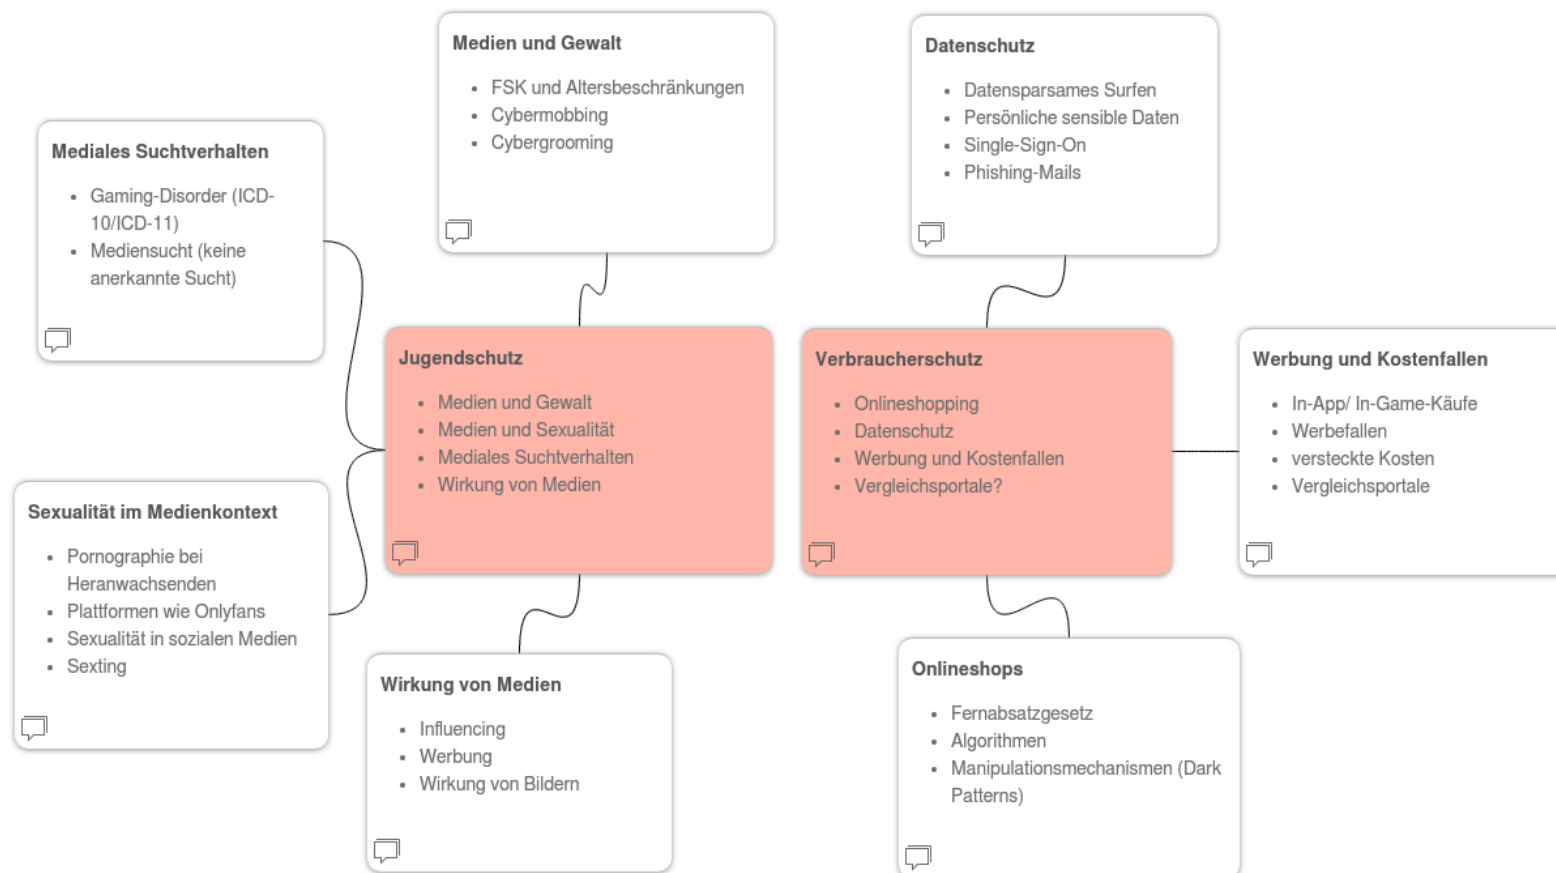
Medien und Gewalt

- FSK und Altersbeschränkungen
- Cybermobbing
- Cybergrooming

Datenschutz

- Datensparsames Surfen
- Persönliche sensible Daten
- Single-Sign-On
- Phishing-Mails

Mediales Suchtverhalten

- Gaming-Disorder (ICD-10/ICD-11)
- Mediensucht (keine anerkannte Sucht)

Jugendschutz

- Medien und Gewalt
- Medien und Sexualität
- Mediales Suchtverhalten
- Wirkung von Medien

Verbraucherschutz

- Onlineshopping
- Datenschutz
- Werbung und Kostenfallen
- Vergleichsportale?

Werbung und Kostenfallen

- In-App/ In-Game-Käufe
- Werbefallen
- versteckte Kosten
- Vergleichsportale

Sexualität im Medienkontext

- Pornographie bei Heranwachsenden
- Plattformen wie Onlyfans
- Sexualität in sozialen Medien
- Sexting

Wirkung von Medien

- Influencing
- Werbung
- Wirkung von Bildern

Onlineshops

- Fernabsatzgesetz
- Algorithmen
- Manipulationsmechanismen (Dark Patterns)